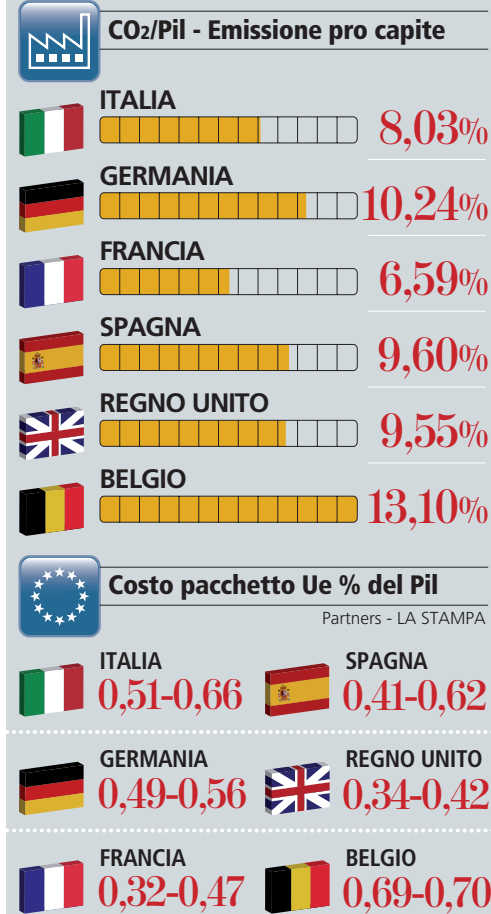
$CO_2$/Pil - Emissione pro capite

ITALIA
8,03%

GERMANIA
10,24%

FRANCIA
6,59%

SPAGNA
9,60%

REGNO UNITO
9,55%

BELGIO
13,10%

Costo pacchetto Ue % del Pil

Partners - LA STAMPA

ITALIA
0,51-0,66

SPAGNA
0,41-0,62

GERMANIA
0,49-0,56

REGNO UNITO
0,34-0,42

FRANCIA
0,32-0,47

BELGIO
0,69-0,70